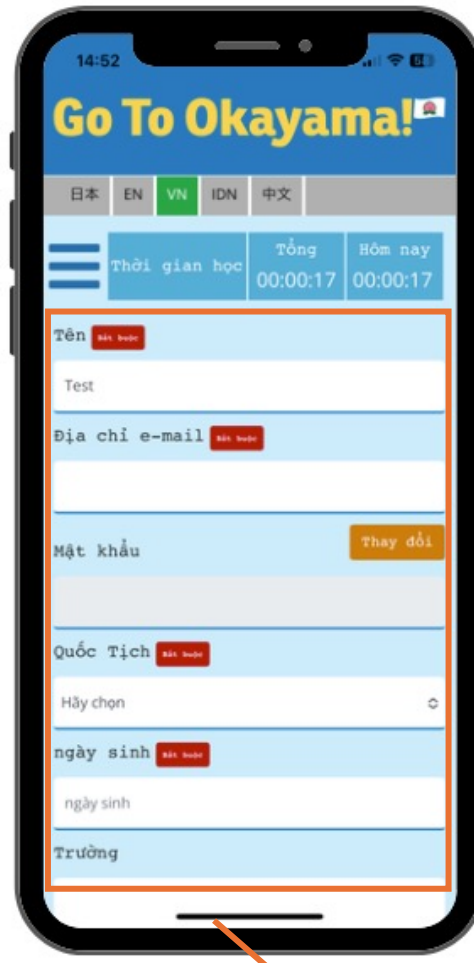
14:52

Go To Okayama!

日本 EN VN IDN 中文

Thời gian học
Tổng
00:00:17
Hôm nay
00:00:17

Tên Bắt buộc
Test
Địa chỉ e-mail Bắt buộc
Mật khẩu
Thay đổi
Quốc Tịch Bắt buộc
Hãy chọn
ngày sinh Bắt buộc
ngày sinh
Trường